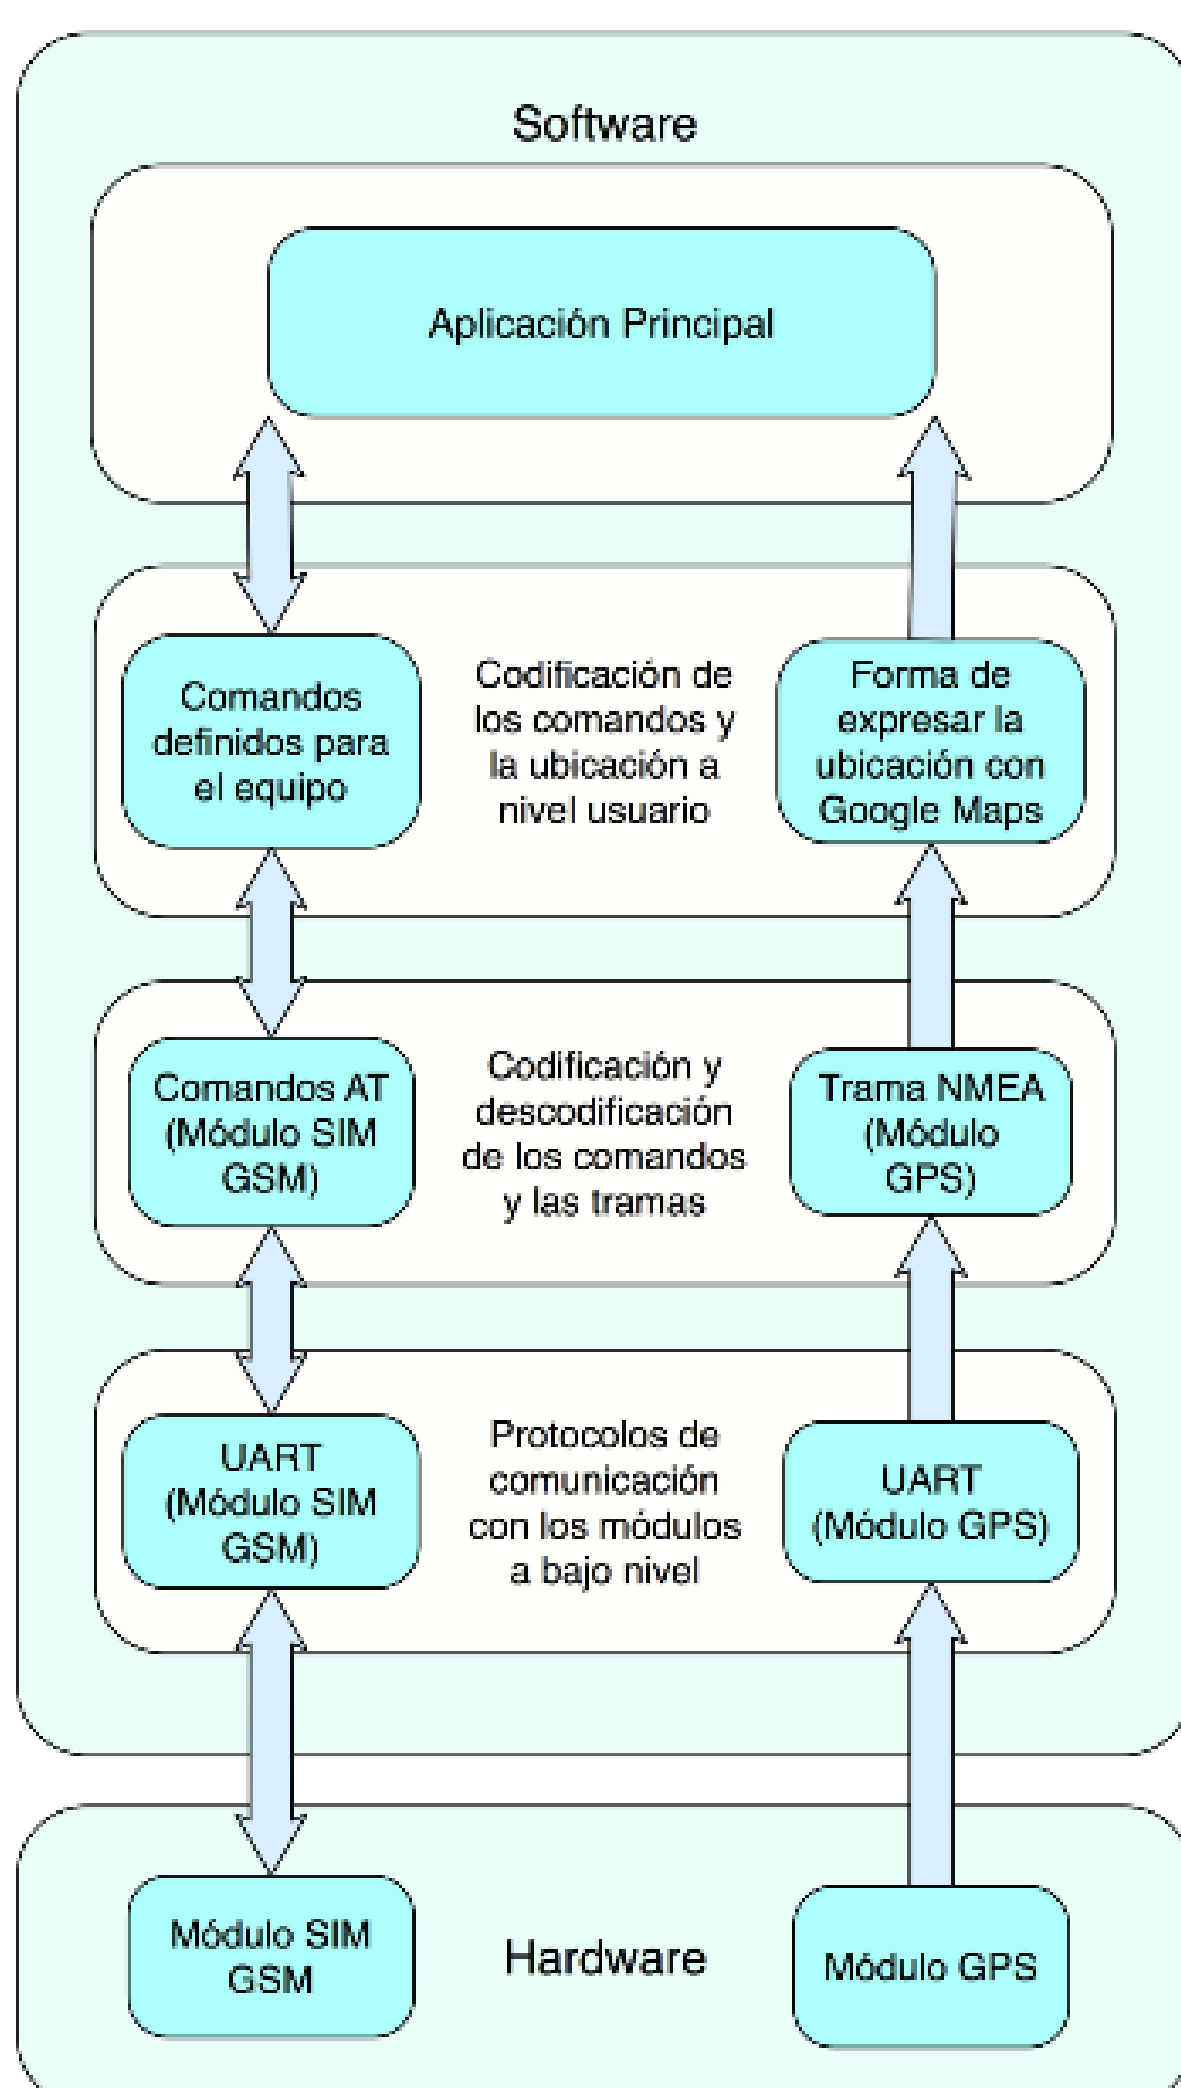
Software

Aplicación Principal

Comandos definidos para el equipo

Codificación de los comandos y la ubicación a nivel usuario

Forma de expresar la ubicación con Google Maps

Comandos AT (Módulo SIM GSM)

Codificación y descodificación de los comandos y las tramas

Trama NMEA (Módulo GPS)

UART (Módulo SIM GSM)

Protocolos de comunicación con los módulos a bajo nivel

UART (Módulo GPS)

Módulo SIM GSM

Hardware

Módulo GPS